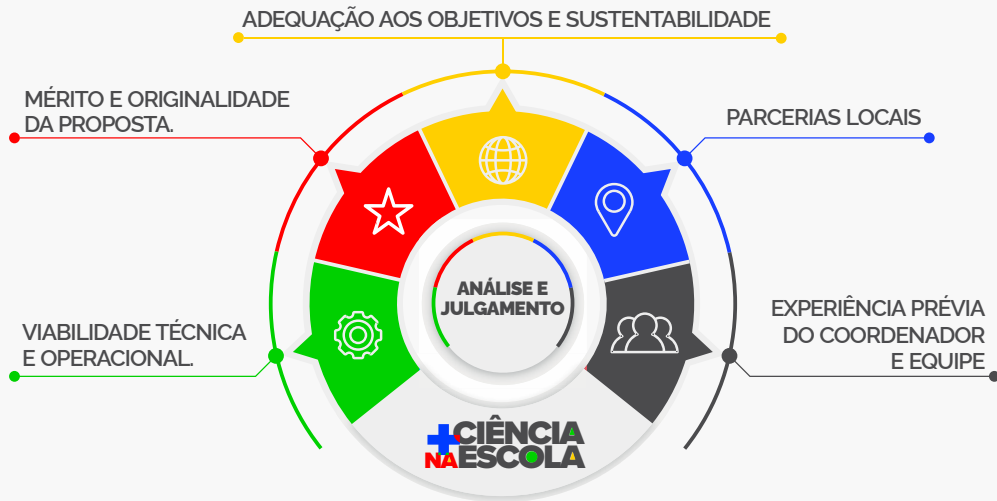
ADEQUAÇÃO AOS OBJETIVOS E SUSTENTABILIDADE

MÉRITO E ORIGINALIDADE DA PROPOSTA.

PARCERIAS LOCAIS

ANÁLISE E JULGAMENTO

VIABILIDADE TÉCNICA E OPERACIONAL.

EXPERIÊNCIA PRÉVIA DO COORDENADOR E EQUIPE

+CIÊNCIA NA ESCOLA